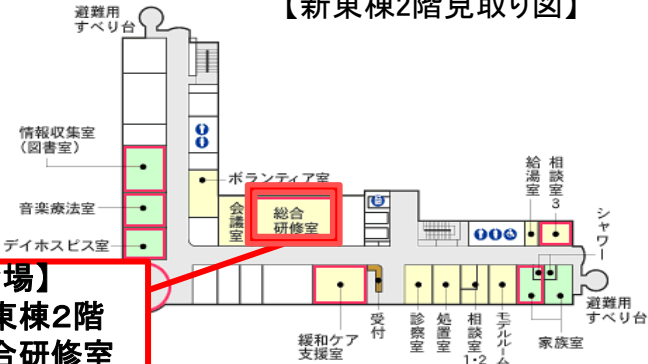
避難用
すべり台

【新東棟2階見取り図】

情報収集室
（図書室）

音楽療法室

デイホスピス室

ボランティア室

会議室

総合
研修室

給湯室

相談室
3

シャワー

場】
東棟2階
合研修室

緩和ケア
支援室

受付

診察室

処置室

相談室
1・2

モデルルーム

家族室

避難用
すべり台